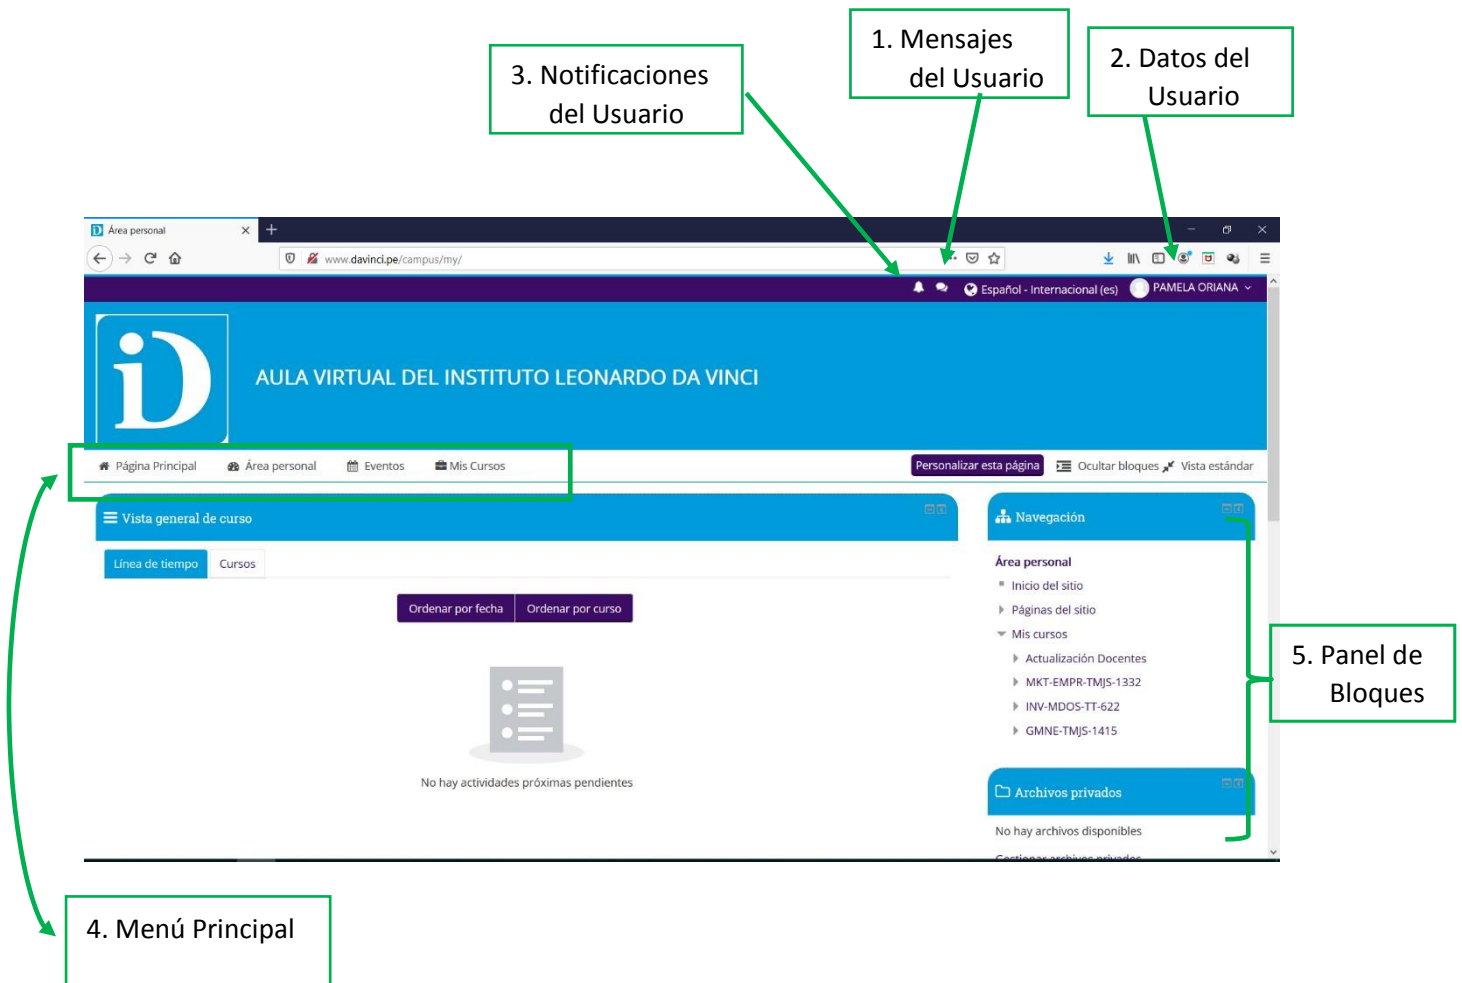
3. Notificaciones del Usuario

1. Mensajes del Usuario

2. Datos del Usuario

Área personal

www.davinci.pe/campus/my/

Español - Internacional (es)

PAMELA ORIANA

AULA VIRTUAL DEL INSTITUTO LEONARDO DA VINCI

Página Principal Área personal Eventos Mis Cursos

Personalizar esta página Ocultar bloques Vista estándar

Vista general de curso

Línea de tiempo Cursos

Ordenar por fecha Ordenar por curso

No hay actividades próximas pendientes

Navegación

Área personal

Inicio del sitio

Páginas del sitio

Mis cursos

Actualización Docentes

MKT-EMPR-TMJS-1332

INV-MDOS-TT-622

GMNE-TMJS-1415

Archivos privados

No hay archivos disponibles

5. Panel de Bloques

4. Menú Principal